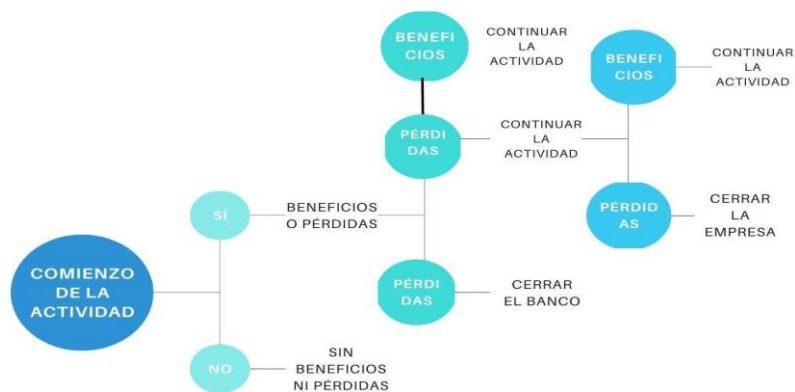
COMIENZO DE LA ACTIVIDAD

SÍ

BENEFICIOS O PÉRDIDAS

BENEFI CIOS

CONTINUAR LA ACTIVIDAD

PÉRDI DAS

CONTINUAR LA ACTIVIDAD

BENEFI CIOS

CONTINUAR LA ACTIVIDAD

PÉRDID AS

CERRAR LA EMPRESA

PÉRDI DAS

CERRAR EL BANCO

NO

SIN BENEFICIOS NI PÉRDIDAS